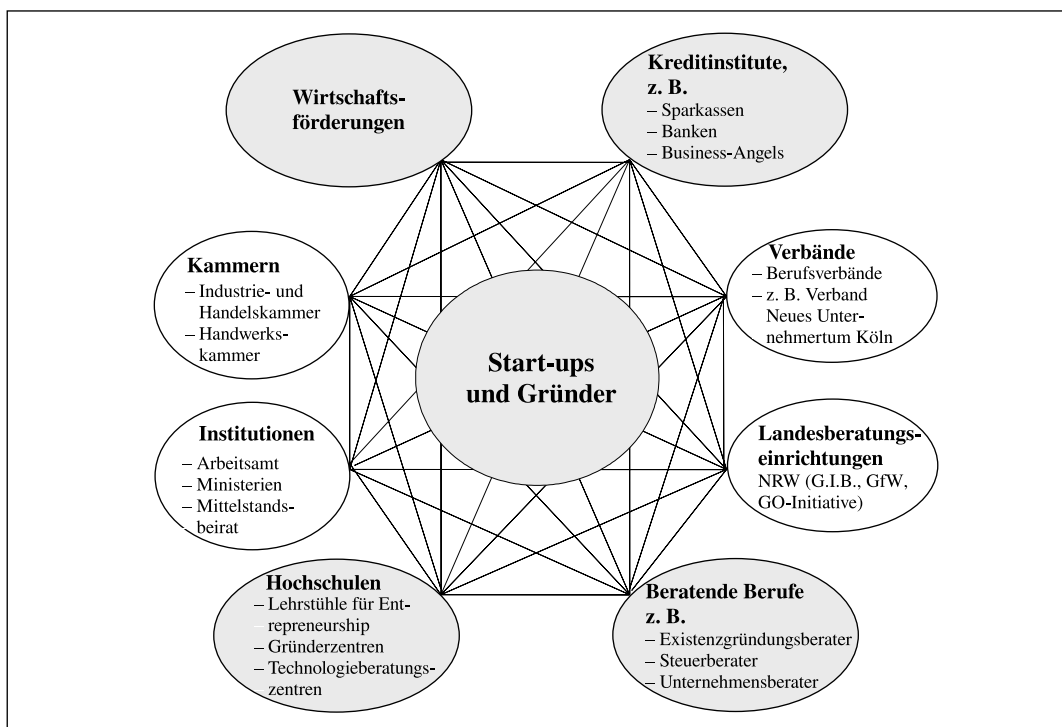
Wirtschaftsförderungen

Kreditinstitute, z. B.
– Sparkassen
– Banken
– Business-Angels

Kammern
– Industrie- und Handelskammer
– Handwerkskammer

Verbände
– Berufsverbände
– z. B. Verband Neues Unternehmertum Köln

Start-ups und Gründer

Institutionen
– Arbeitsamt
– Ministerien
– Mittelstandsbeirat

Landesberatungseinrichtungen
NRW (G.I.B., GfW, GO-Initiative)

Hochschulen
– Lehrstühle für Entrepreneurship
– Gründerzentren
– Technologieberatungszentren

Beratende Berufe z. B.
– Existenzgründungsberater
– Steuerberater
– Unternehmensberater